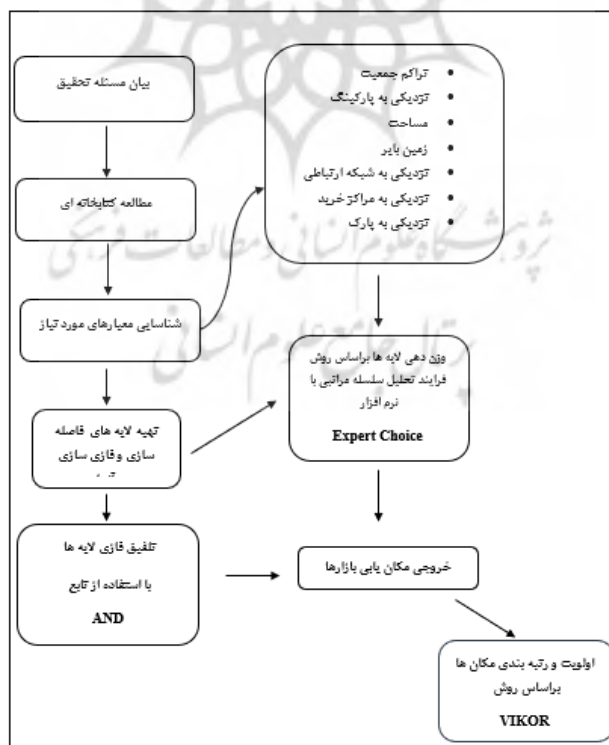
بیان مسئله تحقیق

مطالعه کتابخانه ای

شناسایی معیارهای موردنیاز

تهیه لایه های فاصله سازی وفازی سازی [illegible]

تلفیق فازی لایه ها

با استفاده از تابع

AND

• تراکم جمعیت
• نزدیکی به پارکینگ
• مساحت
• زمین بایر
• نزدیکی به شبکه ارتباطی
• نزدیکی به مراکز خرید
• نزدیکی به پارک

وزن دهی لایه ها براساس روش فرایند تحلیل سلسله مراتبی با نرم افزار

Expert Choice

خروجی مکان یابی بازارها

اولویت و رتبه بندی مکان ها براساس روش

VIKOR